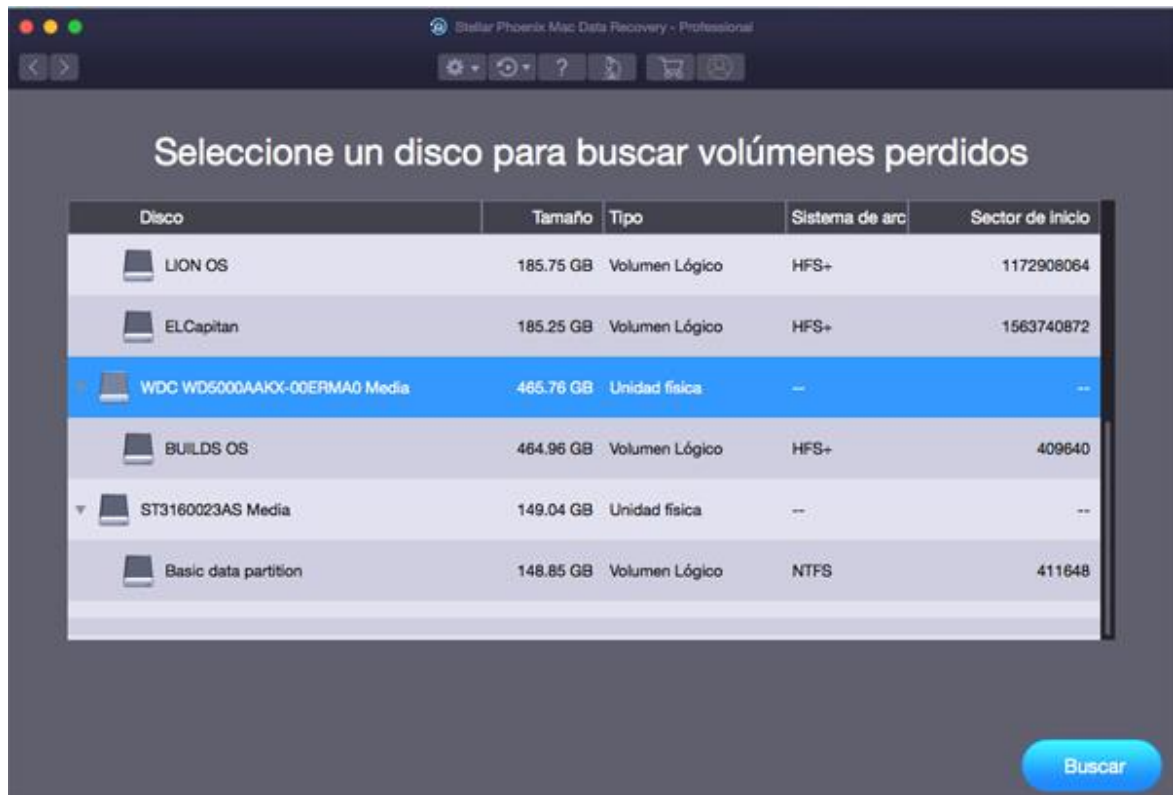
Stellar Phoenix Mac Data Recovery - Professional

?

Seleccione un disco para buscar volúmenes perdidos

| Disco | Tamaño | Tipo | Sistema de arc | Sector de inicio |
|---|---|---|---|---|
| LION OS | 185.75 GB | Volumen Lógico | HFS+ | 1172908064 |
| ELCapitan | 185.25 GB | Volumen Lógico | HFS+ | 1563740872 |
| WDC WD5000AAKX-00ERMA0 Media | 465.76 GB | Unidad física | -- | -- |
| BUILDS OS | 464.96 GB | Volumen Lógico | HFS+ | 409640 |
| ST3160023AS Media | 149.04 GB | Unidad física | -- | -- |
| Basic data partition | 148.85 GB | Volumen Lógico | NTFS | 411648 |

Buscar